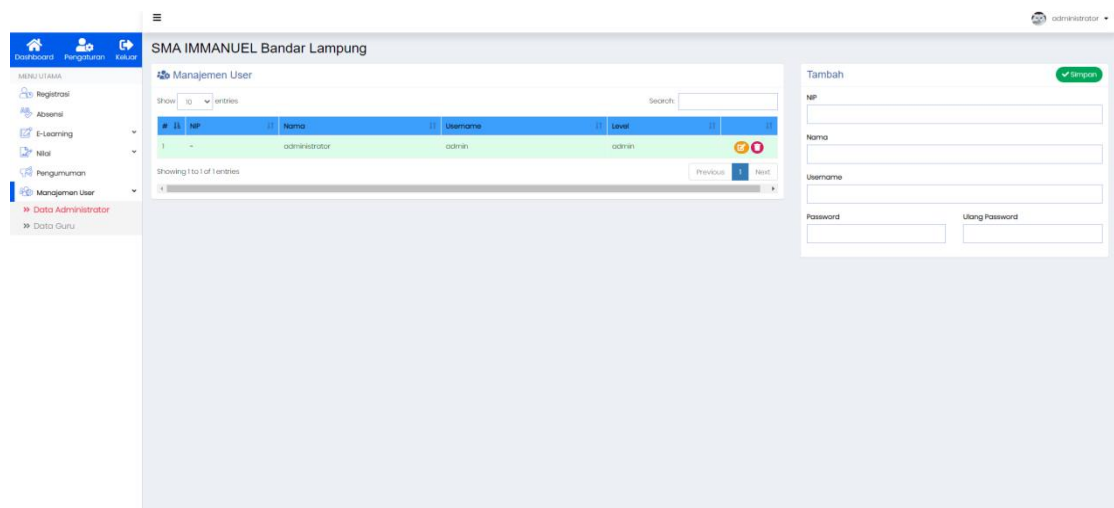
administrator

Dashboard Pengaturan Keluar

MENU UTAMA

Registrasi

Absensi

E-Learning

Nilai

Pengumuman

Manajemen User

» Data Administrator

» Data Guru

SMA IMMANUEL Bandar Lampung

Manajemen User

Show 10 entries

Search:

| # | NIP | Nama | Username | Level | |
|---|---|---|---|---|---|
| 1 | - | administrator | admin | admin | |

Showing 1 to 1 of 1 entries

Previous 1 Next

Tambah

Simpan

NIP

Nama

Username

Password

Ulang Password